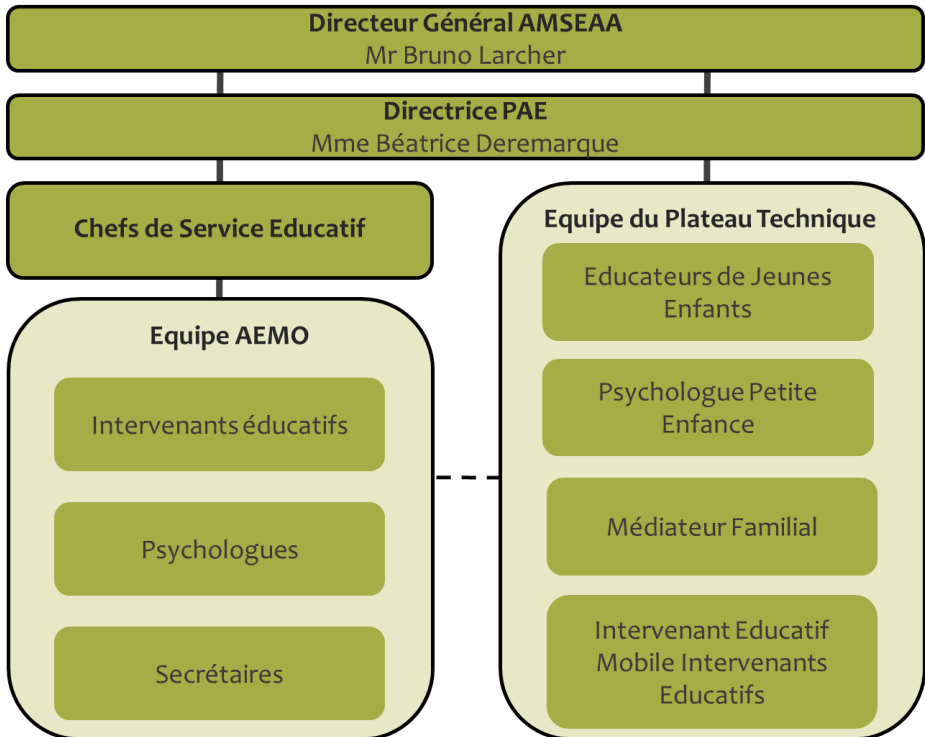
Directeur Général AMSEAA
Mr Bruno Larcher

Directrice PAE
Mme Béatrice Deremarque

Chefs de Service Educatif

Equipe AEMO

Intervenants éducatifs

Psychologues

Secrétaires

Equipe du Plateau Technique

Educateurs de Jeunes Enfants

Psychologue Petite Enfance

Médiateur Familial

Intervenant Educatif Mobile Intervenants Educatifs